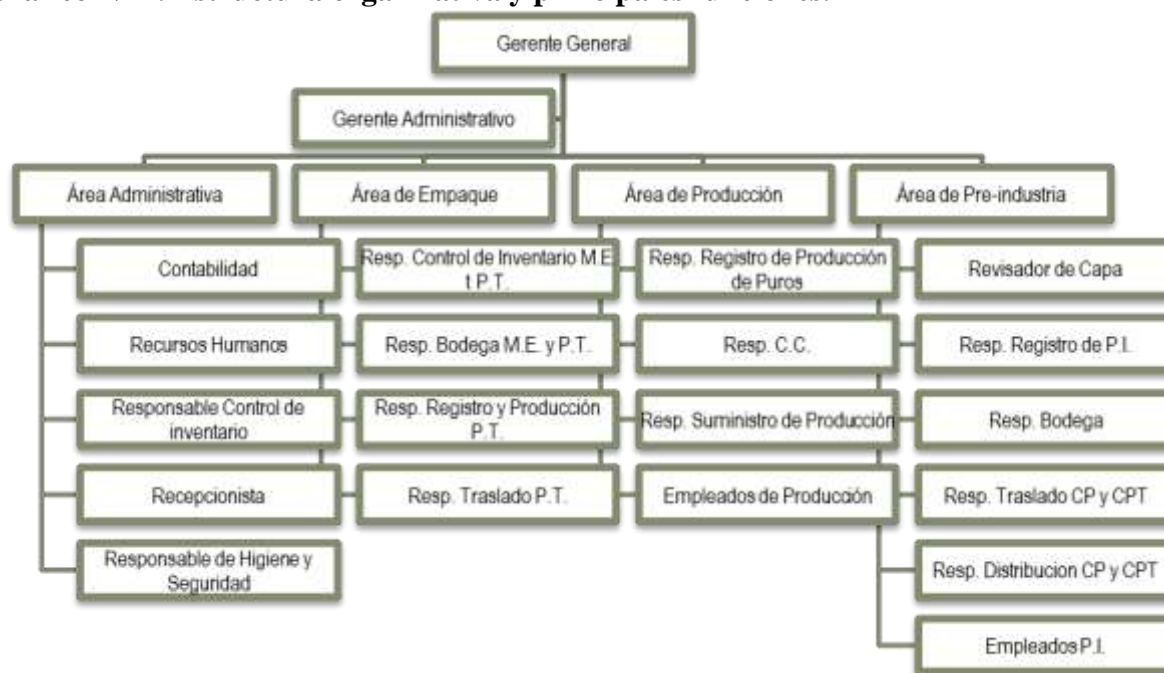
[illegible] estructura organizativa y principales funciones.

Gerente General

Gerente Administrativo

Área Administrativa

Área de Empaque

Área de Producción

Área de Pre-industria

Contabilidad

Recursos Humanos

Responsable Control de inventario

Recepcionista

Responsable de Higiene y Seguridad

Resp. Control de Inventario M.E. t P.T.

Resp. Bodega M.E. y P.T.

Resp. Registro y Producción P.T.

Resp. Traslado P.T.

Resp. Registro de Producción de Puros

Resp. C.C.

Resp. Suministro de Producción

Empleados de Producción

Revisador de Capa

Resp. Registro de P.I.

Resp. Bodega

Resp. Traslado CP y CPT

Resp. Distribucion CP y CPT

Empleados P.I.